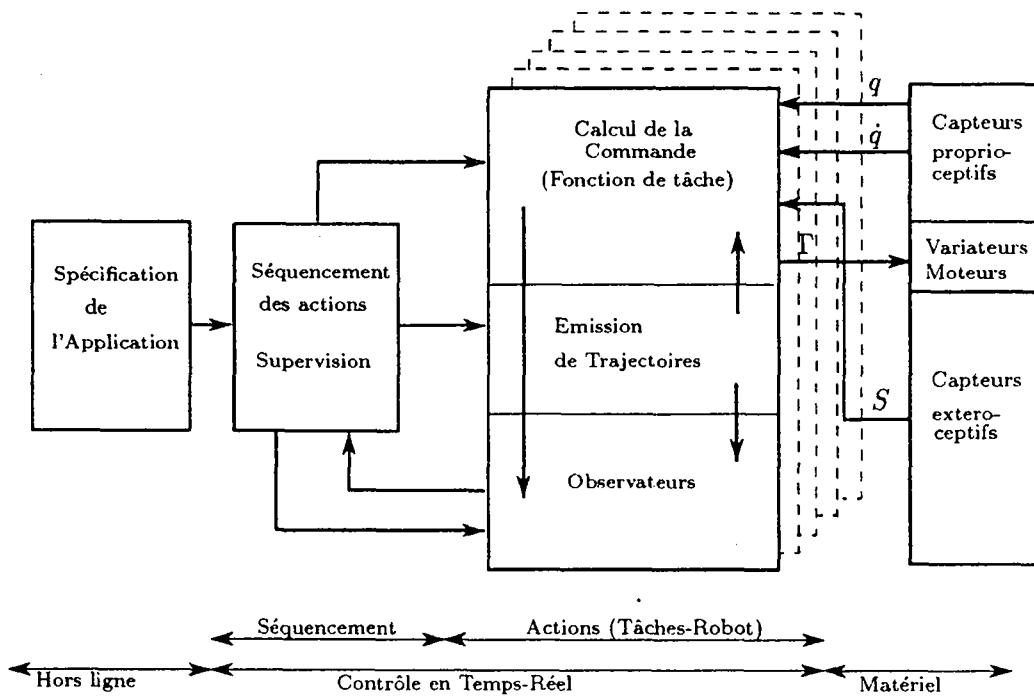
Spécification de l'Application

Séquencement des actions Supervision

Calcul de la Commande (Fonction de tâche)

Emission de Trajectoires

Observateurs

$q$

$\dot{q}$

$\Gamma$

$S$

Capteurs proprioceptifs

Variateurs Moteurs

Capteurs exteroceptifs

Séquencement

Actions (Tâches-Robot)

Hors ligne

Contrôle en Temps-Réel

Matériel